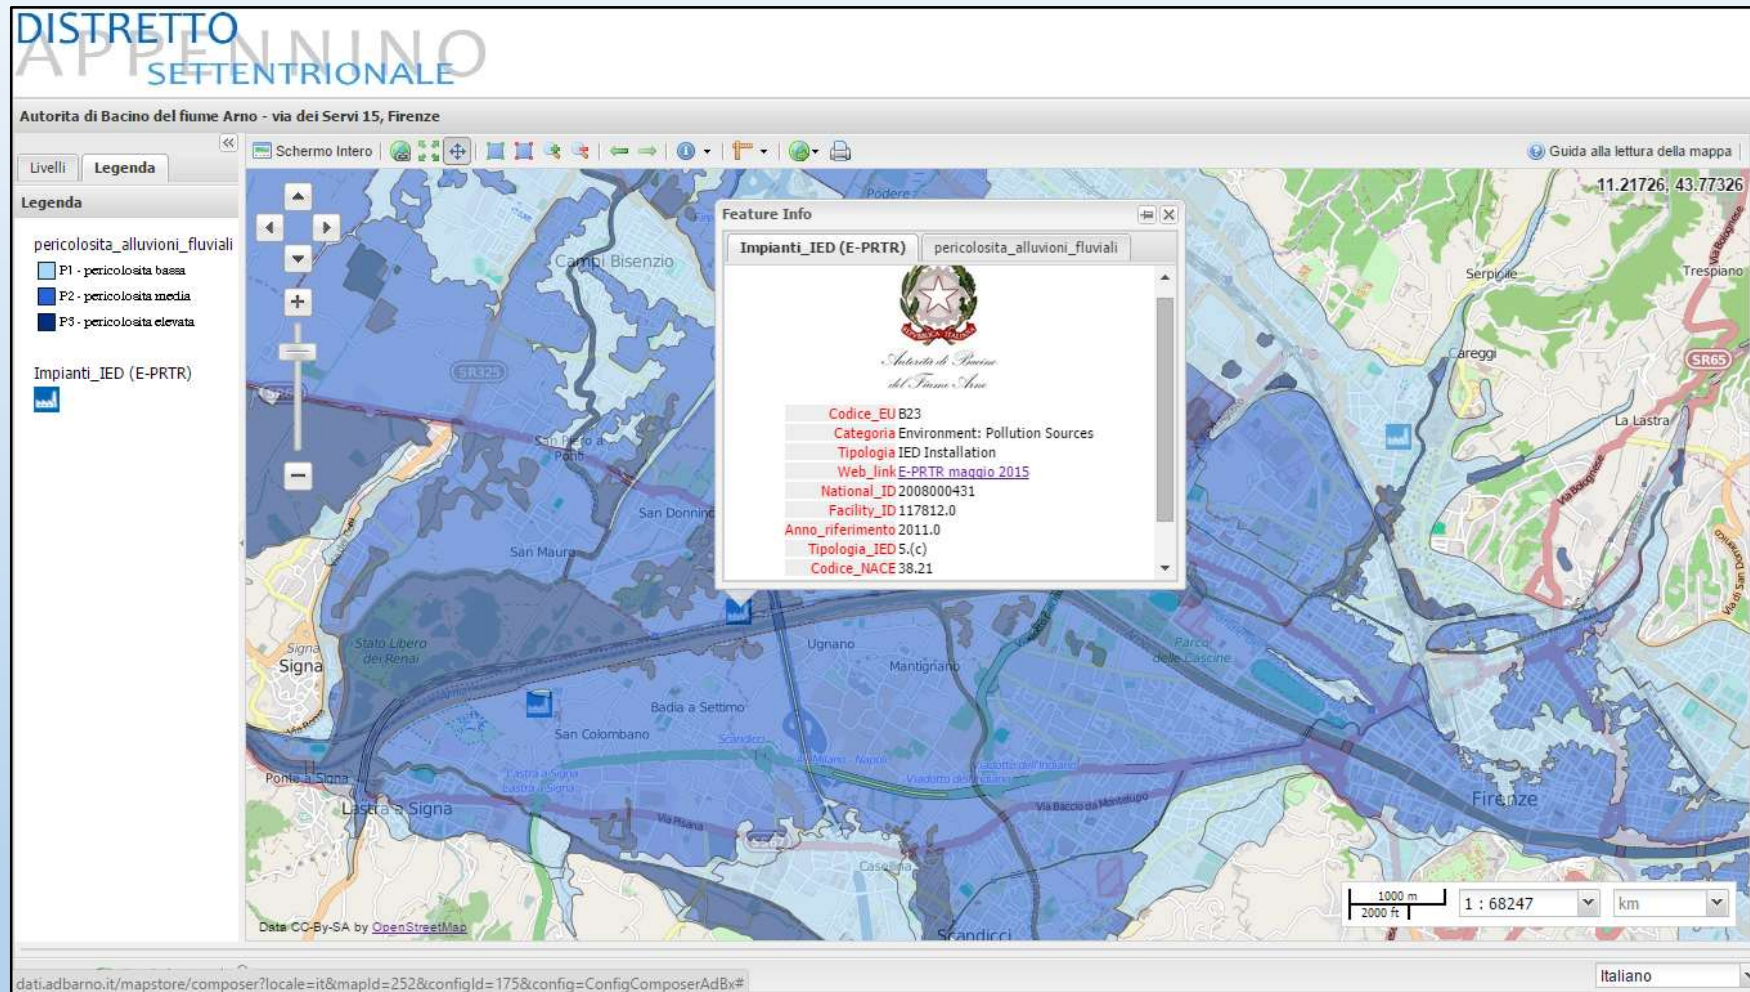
DISTRETTO APPENNINO SETTENTRIONALE

Autorita di Bacino del fiume Arno - via dei Servi 15, Firenze

Livelli Legenda

Legenda

pericolosita_alluvioni_fluviali
P1 - pericolosita bassa
P2 - pericolosita media
P3 - pericolosita elevata

Impianti_IED (E-PRTR)

Schermo Intero

Guida alla lettura della mappa

11.21726, 43.77326

Feature Info

Impianti_IED (E-PRTR) pericolosita_alluvioni_fluviali

Autorità di Bacino del Fiume Arno

| | |
|---|---|
| Codice_EU | B23 |
| Categoria | Environment: Pollution Sources |
| Tipologia | IED Installation |
| Web_link | E-PRTR maggio 2015 |
| National_ID | 2008000431 |
| Facility_ID | 117812.0 |
| Anno_riferimento | 2011.0 |
| Tipologia_IED | 5.(c) |
| Codice_NACE | 38.21 |

Podere
Campi Bisenzio
SR325
San Piero a Ponti
San Donnino
San Mauro
Sesto
Serpiolle
Trespiano
Careggi
SR65
La Lastra
Via Bolognese
Stato Libero dei Renai
Signa
Ugnano
Mantignano
Parco delle Cascine
Badia a Settimo
San Colombano
Ponte a Signa
Lastra a Signa
Via Pisana
Via Baccio da Montelupo
Casellina
Firenze
Scandicci

Data CC-By-SA by OpenStreetMap

1000 m
2000 ft
1 : 68247
km

dati.adbarno.it/mapstore/composer?locale=it&mapId=252&configId=175&config=ConfigComposerAdBx#

Italiano